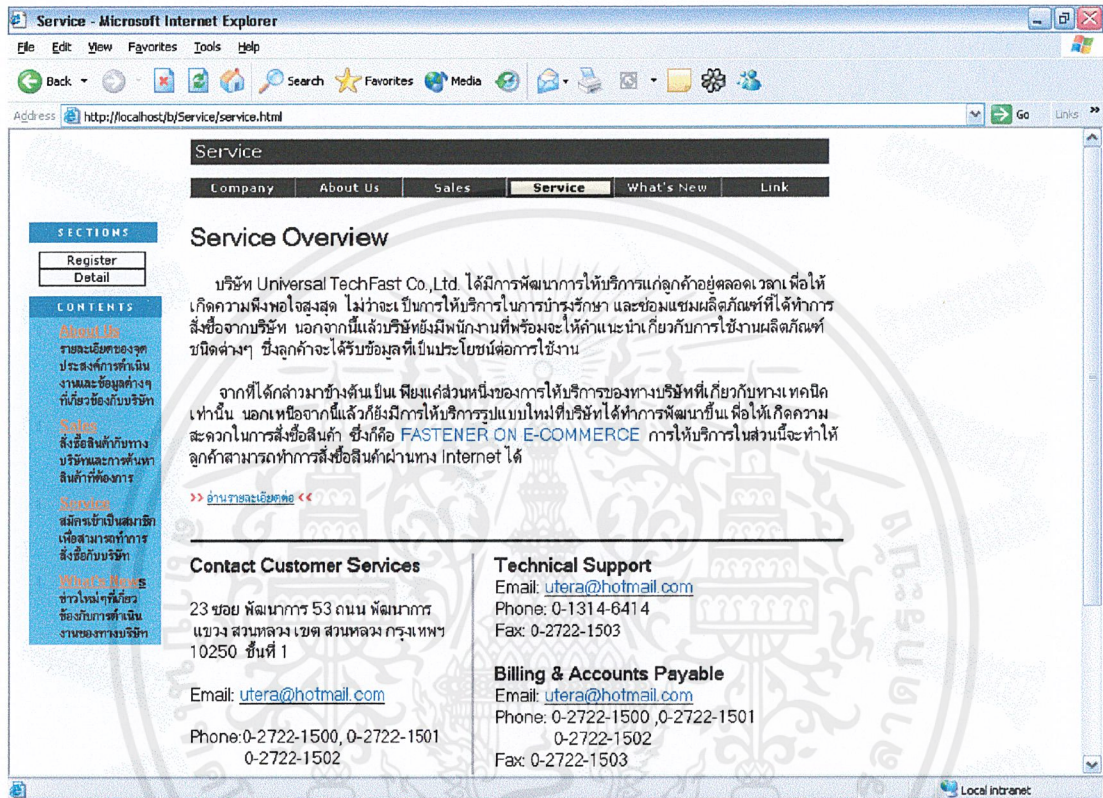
Service - Microsoft Internet Explorer

File Edit View Favorites Tools Help

Back Search Favorites Media

Address http://localhost/b/Service/service.html Go Links

Service

Company | About Us | Sales | Service | What's New | Link

SECTIONS
Register
Detail

CONTENTS
About Us
รายละเอียดของจุดประสงค์การดำเนินงานและข้อมูลต่างๆที่เกี่ยวข้องกับบริษัท
Sales
สั่งซื้อสินค้ากับทางบริษัทและการค้นหาสินค้าที่ต้องการ
Service
สมัครเข้าเป็นสมาชิกเพื่อสามารถทำการสั่งซื้อกับบริษัท
What's News
ข่าวใหม่ๆที่เกี่ยวข้องกับการดำเนินงานของทางบริษัท

Service Overview

บริษัท Universal TechFast Co.,Ltd. ได้มีการพัฒนาการให้บริการแก่ลูกค้าอยู่ตลอดเวลา เพื่อให้เกิดความพึงพอใจสูงสุด ไม่ว่าจะเป็นการให้บริการในการบำรุงรักษา และซ่อมแซมผลิตภัณฑ์ที่ได้ทำการสั่งซื้อจากบริษัท นอกจากนี้แล้วบริษัทยังมีพนักงานที่พร้อมจะให้คำแนะนำเกี่ยวกับการใช้งานผลิตภัณฑ์ชนิดต่างๆ ซึ่งลูกค้าจะได้รับข้อมูลที่เป็นประโยชน์ต่อการใช้งาน

จากที่ได้กล่าวมาข้างต้นเป็นเพียงแค่ส่วนหนึ่งของการให้บริการของทางบริษัทที่เกี่ยวกับทางเทคนิคเท่านั้น นอกเหนือจากนี้แล้วก็ยังมีการให้บริการรูปแบบใหม่ที่บริษัทได้ทำการพัฒนาขึ้น เพื่อให้เกิดความสะดวกในการสั่งซื้อสินค้า ซึ่งก็คือ FASTENER ON E-COMMERCE การให้บริการในส่วนนี้จะทำให้ลูกค้าสามารถทำการสั่งซื้อสินค้าผ่านทาง Internet ได้

>> อ่านรายละเอียดต่อ <<

Contact Customer Services

23 ซอย พัฒนาการ 53 ถนน พัฒนาการ แขวง สวนหลวง เขต สวนหลวง กรุงเทพฯ 10250 ชั้นที่ 1

Email: utera@hotmail.com

Phone:0-2722-1500, 0-2722-1501
0-2722-1502

Technical Support
Email: utera@hotmail.com
Phone: 0-1314-6414
Fax: 0-2722-1503

Billing & Accounts Payable
Email: utera@hotmail.com
Phone: 0-2722-1500 ,0-2722-1501
0-2722-1502
Fax: 0-2722-1503

Local intranet